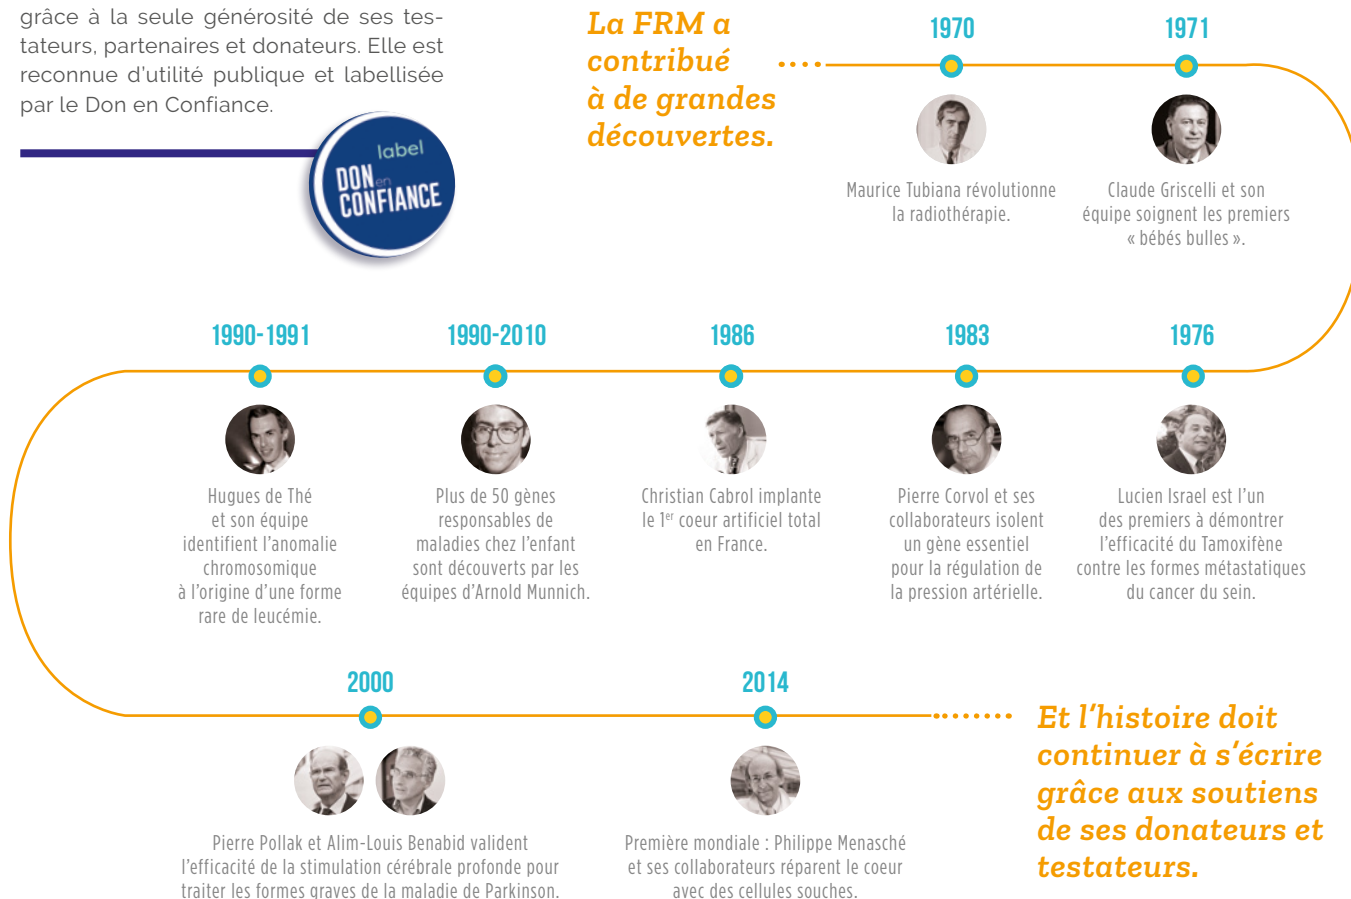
grâce à la seule générosité de ses testateurs, partenaires et donateurs. Elle est reconnue d'utilité publique et labellisée par le Don en Confiance.

label
DON en CONFIANCE

La FRM a contribué à de grandes découvertes.

1970
Maurice Tubiana révolutionne la radiothérapie.

1971
Claude Griscelli et son équipe soignent les premiers « bébés bulles ».

1976
Lucien Israel est l'un des premiers à démontrer l'efficacité du Tamoxifène contre les formes métastatiques du cancer du sein.

1983
Pierre Corvol et ses collaborateurs isolent un gène essentiel pour la régulation de la pression artérielle.

1986
Christian Cabrol implante le $1^{er}$ coeur artificiel total en France.

1990-2010
Plus de 50 gènes responsables de maladies chez l'enfant sont découverts par les équipes d'Arnold Munnich.

1990-1991
Hugues de Thé et son équipe identifient l'anomalie chromosomique à l'origine d'une forme rare de leucémie.

2000
Pierre Pollak et Alim-Louis Benabid valident l'efficacité de la stimulation cérébrale profonde pour traiter les formes graves de la maladie de Parkinson.

2014
Première mondiale : Philippe Menasché et ses collaborateurs réparent le coeur avec des cellules souches.

Et l'histoire doit continuer à s'écrire grâce aux soutiens de ses donateurs et testateurs.